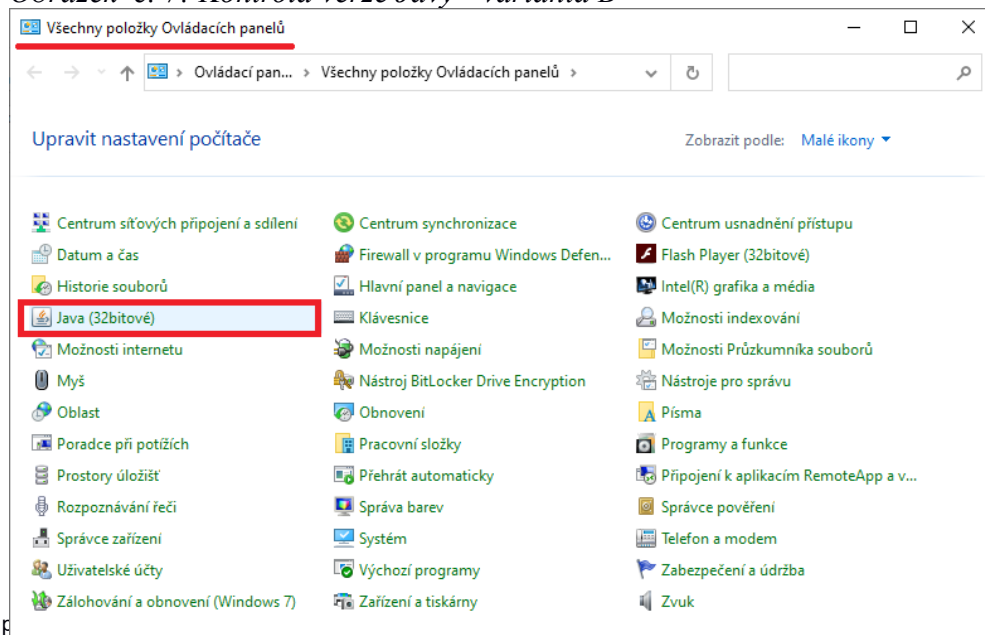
Obrázek 3. 7: Kontrola verze Javy – varianta B

Všechny položky Ovládacích panelů

Ovládací pan... › Všechny položky Ovládacích panelů ›

Upravit nastavení počítače

Zobrazit podle: Malé ikony

Centrum síťových připojení a sdílení
Datum a čas
Historie souborů
Java (32bitové)
Možnosti internetu
Myš
Oblast
Poradce při potížích
Prostory úložišť
Rozpoznávání řeči
Správce zařízení
Uživatelské účty
Zálohování a obnovení (Windows 7)

Centrum synchronizace
Firewall v programu Windows Defen...
Hlavní panel a navigace
Klávesnice
Možnosti napájení
Nástroj BitLocker Drive Encryption
Obnovení
Pracovní složky
Přehrát automaticky
Správa barev
Systém
Výchozí programy
Zařízení a tiskárny

Centrum usnadnění přístupu
Flash Player (32bitové)
Intel(R) grafika a média
Možnosti indexování
Možnosti Průzkumníka souborů
Nástroje pro správu
Písma
Programy a funkce
Připojení k aplikacím RemoteApp a v...
Správce pověření
Telefon a modem
Zabezpečení a údržba
Zvuk

p